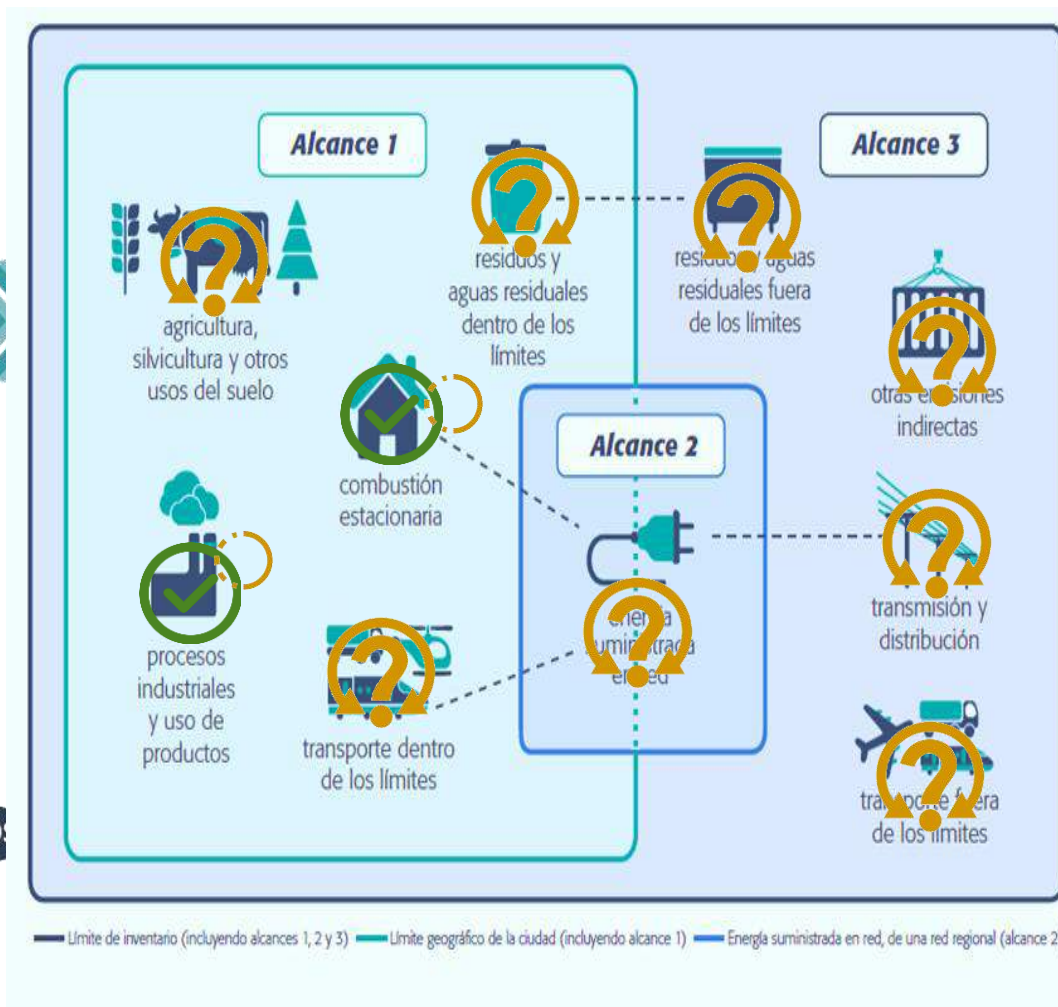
Alcance 1

Alcance 3

agricultura, silvicultura y otros usos del suelo

residuos y aguas residuales dentro de los límites

residuos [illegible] aguas residuales fuera de los límites

otras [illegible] indirectas

combustión estacionaria

Alcance 2

procesos industriales y uso de productos

energía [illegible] en red

transmisión y distribución

transporte dentro de los límites

tra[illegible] fuera de los límites

Límite de inventario (incluyendo alcances 1, 2 y 3) Límite geográfico de la ciudad (incluyendo alcance 1) Energía suministrada en red, de una red regional (alcance 2